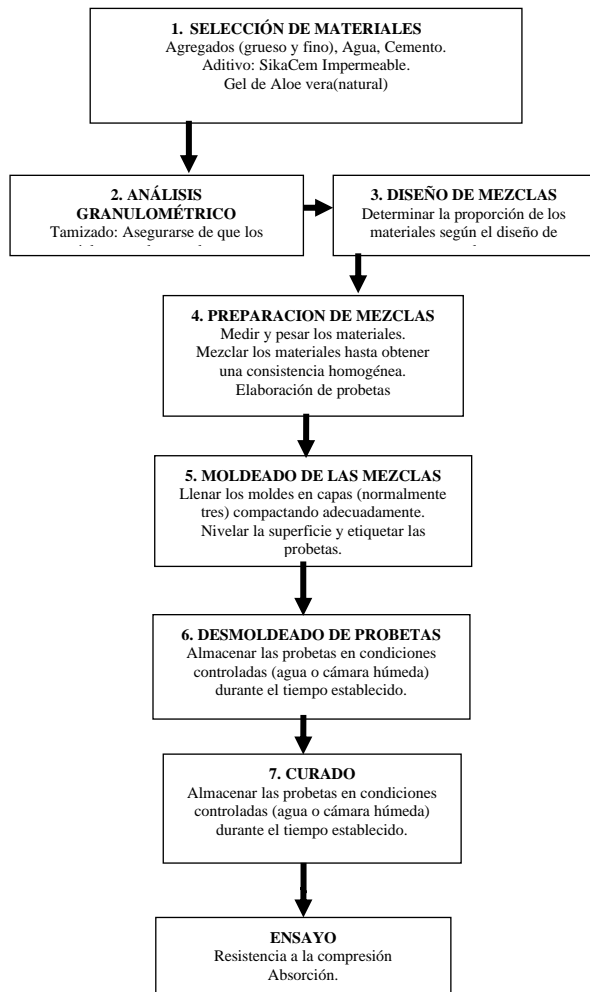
1. SELECCIÓN DE MATERIALES
Agregados (grueso y fino), Agua, Cemento.
Aditivo: SikaCem Impermeable.
Gel de Aloe vera(natural)

2. ANÁLISIS GRANULOMÉTRICO
Tamizado: Asegurarse de que los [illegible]

3. DISEÑO DE MEZCLAS
Determinar la proporción de los materiales según el diseño de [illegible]

4. PREPARACION DE MEZCLAS
Medir y pesar los materiales.
Mezclar los materiales hasta obtener una consistencia homogénea.
Elaboración de probetas

5. MOLDEADO DE LAS MEZCLAS
Llenar los moldes en capas (normalmente tres) compactando adecuadamente.
Nivelar la superficie y etiquetar las probetas.

6. DESMOLDEADO DE PROBETAS
Almacenar las probetas en condiciones controladas (agua o cámara húmeda) durante el tiempo establecido.

7. CURADO
Almacenar las probetas en condiciones controladas (agua o cámara húmeda) durante el tiempo establecido.

ENSAYO
Resistencia a la compresión
Absorción.